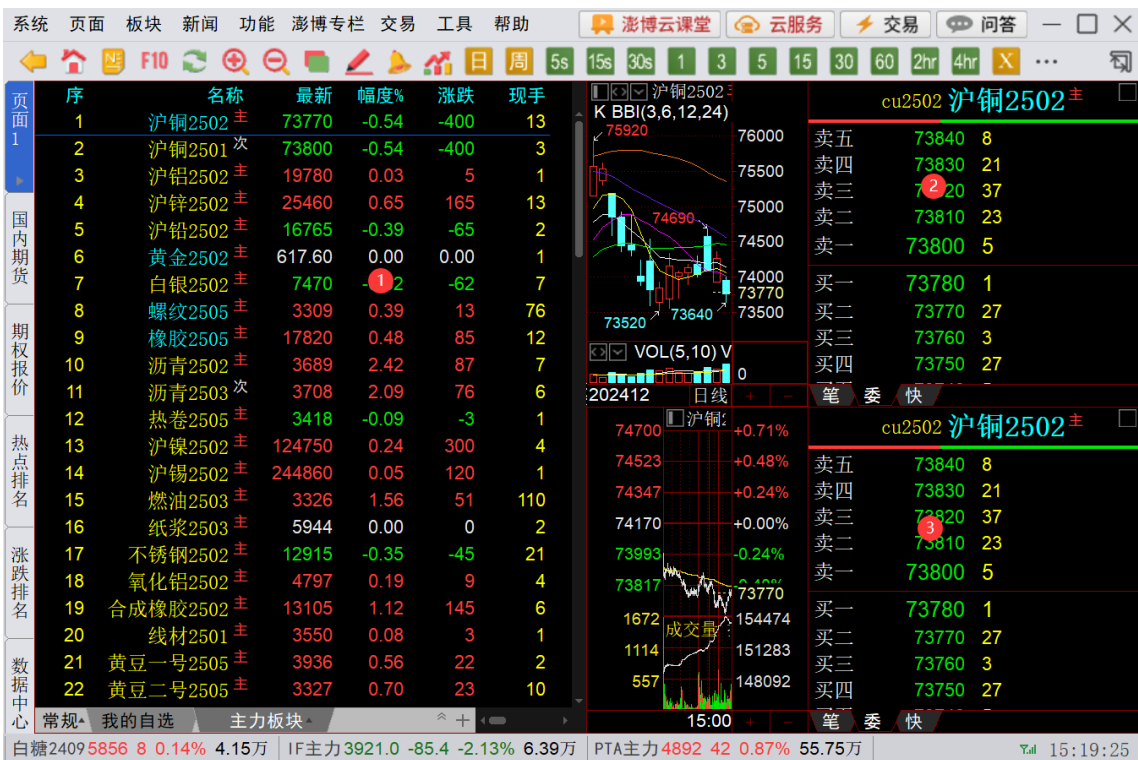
系统 页面 板块 新闻 功能 澎博专栏 交易 工具 帮助 澎博云课堂 云服务 交易 问答

F10 日 周 5s 15s 30s 1 3 5 15 30 60 2hr 4hr X ···

页面1

国内期货

期权报价

热点排名

涨跌排名

数据中心

| 序 | 名称 | 最新 | 幅度% | 涨跌 | 现手 |
|---|---|---|---|---|---|
| 1 | 沪铜2502 主 | 73770 | -0.54 | -400 | 13 |
| 2 | 沪铜2501 次 | 73800 | -0.54 | -400 | 3 |
| 3 | 沪铝2502 主 | 19780 | 0.03 | 5 | 1 |
| 4 | 沪锌2502 主 | 25460 | 0.65 | 165 | 13 |
| 5 | 沪铅2502 主 | 16765 | -0.39 | -65 | 2 |
| 6 | 黄金2502 主 | 617.60 | 0.00 | 0.00 | 1 |
| 7 | 白银2502 主 | 7470 | -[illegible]2 | -62 | 7 |
| 8 | 螺纹2505 主 | 3309 | 0.39 | 13 | 76 |
| 9 | 橡胶2505 主 | 17820 | 0.48 | 85 | 12 |
| 10 | 沥青2502 主 | 3689 | 2.42 | 87 | 7 |
| 11 | 沥青2503 次 | 3708 | 2.09 | 76 | 6 |
| 12 | 热卷2505 主 | 3418 | -0.09 | -3 | 1 |
| 13 | 沪镍2502 主 | 124750 | 0.24 | 300 | 4 |
| 14 | 沪锡2502 主 | 244860 | 0.05 | 120 | 1 |
| 15 | 燃油2503 主 | 3326 | 1.56 | 51 | 110 |
| 16 | 纸浆2503 主 | 5944 | 0.00 | 0 | 2 |
| 17 | 不锈钢2502 主 | 12915 | -0.35 | -45 | 21 |
| 18 | 氧化铝2502 主 | 4797 | 0.19 | 9 | 4 |
| 19 | 合成橡胶2502 主 | 13105 | 1.12 | 145 | 6 |
| 20 | 线材2501 主 | 3550 | 0.08 | 3 | 1 |
| 21 | 黄豆一号2505 主 | 3936 | 0.56 | 22 | 2 |
| 22 | 黄豆二号2505 主 | 3327 | 0.70 | 23 | 10 |

常规 我的自选 主力板块

沪铜2502 K BBI(3,6,12,24)
75920 74690 73520 73640
76000 75500 75000 74500 74000 73770 73500
VOL(5,10) V
0
202412 日线

沪铜
74700 74523 74347 74170 73993 73817 1672 1114 557
+0.71% +0.48% +0.24% +0.00% -0.24% 73770 154474 151283 148092
成交量
15:00

cu2502 沪铜2502 主
卖五 73840 8
卖四 73830 21
卖三 73820 37
卖二 73810 23
卖一 73800 5
买一 73780 1
买二 73770 27
买三 73760 3
买四 73750 27
笔 委 快

cu2502 沪铜2502 主
卖五 73840 8
卖四 73830 21
卖三 73820 37
卖二 73810 23
卖一 73800 5
买一 73780 1
买二 73770 27
买三 73760 3
买四 73750 27
笔 委 快

白糖2409 5856 8 0.14% 4.15万 IF主力 3921.0 -85.4 -2.13% 6.39万 PTA主力 4892 42 0.87% 55.75万 15:19:25